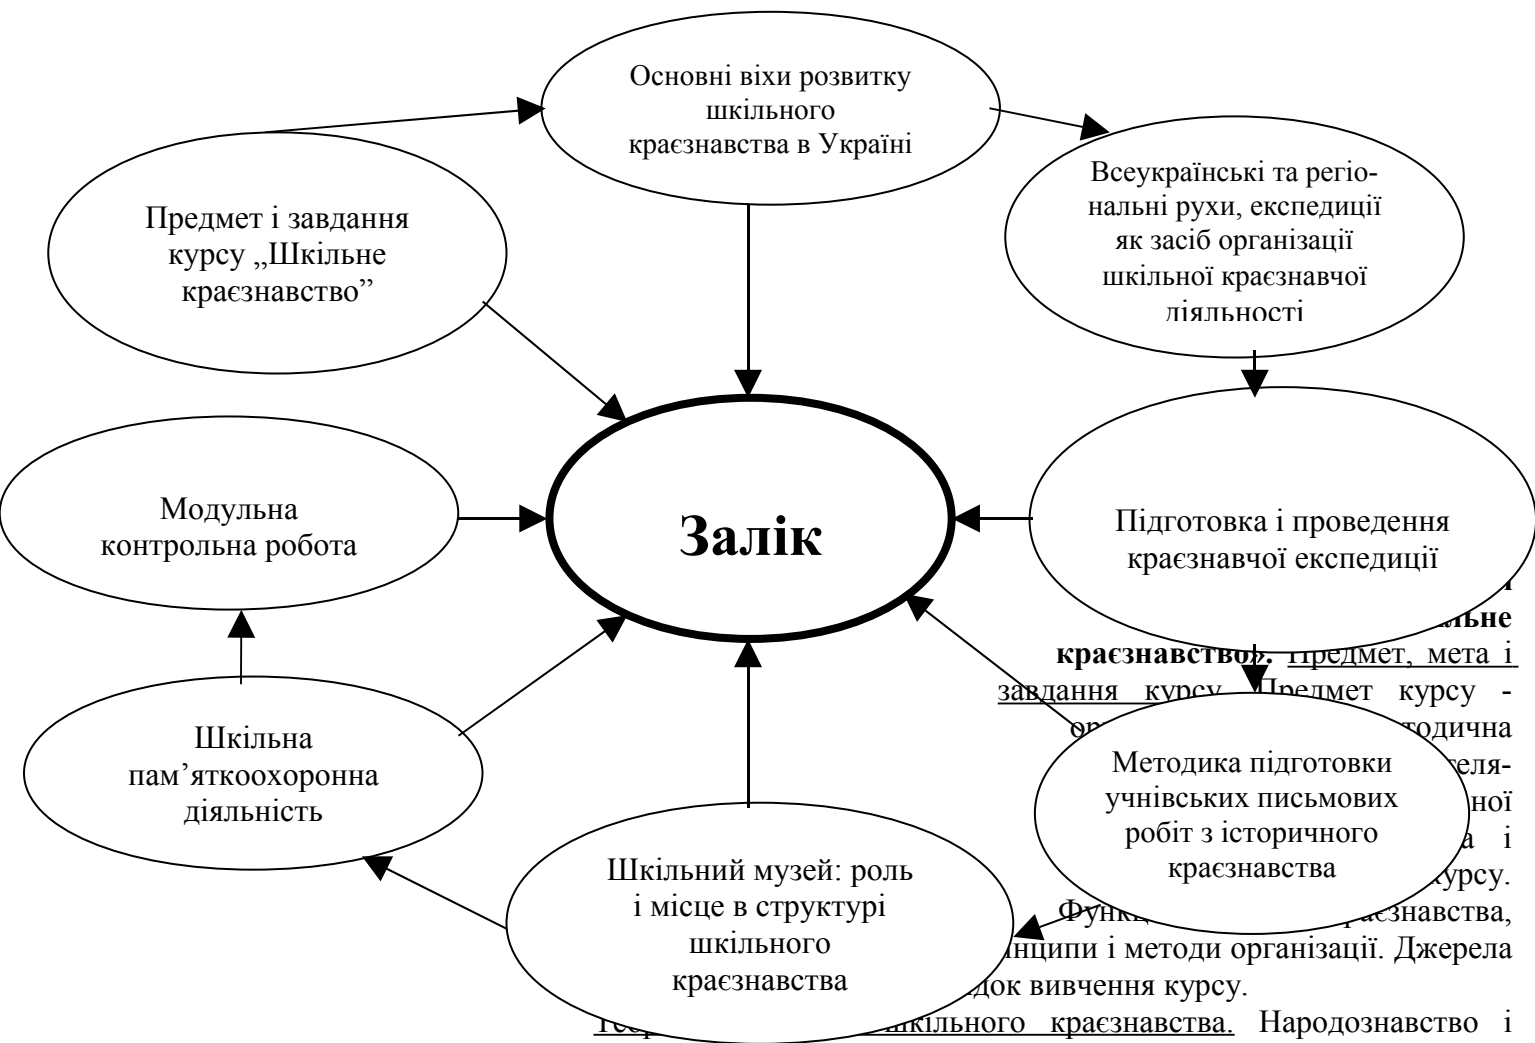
Основні віхи розвитку шкільного краєзнавства в Україні

Всеукраїнські та регіональні рухи, експедиції як засіб організації шкільної краєзнавчої діяльності

Предмет і завдання курсу „Шкільне краєзнавство"

Модульна контрольна робота

Залік

Підготовка і проведення краєзнавчої експедиції

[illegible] краєзнавство». Предмет, мета і завдання курсу. Предмет курсу - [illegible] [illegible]тодична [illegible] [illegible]теля- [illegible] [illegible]ної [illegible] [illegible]а і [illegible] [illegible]курсу. Функ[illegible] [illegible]раєзнавства, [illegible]нципи і методи організації. Джерела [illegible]док вивчення курсу.

Методика підготовки учнівських письмових робіт з історичного краєзнавства

Шкільна пам'яткоохоронна діяльність

Шкільний музей: роль і місце в структурі шкільного краєзнавства

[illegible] шкільного краєзнавства. Народознавство і